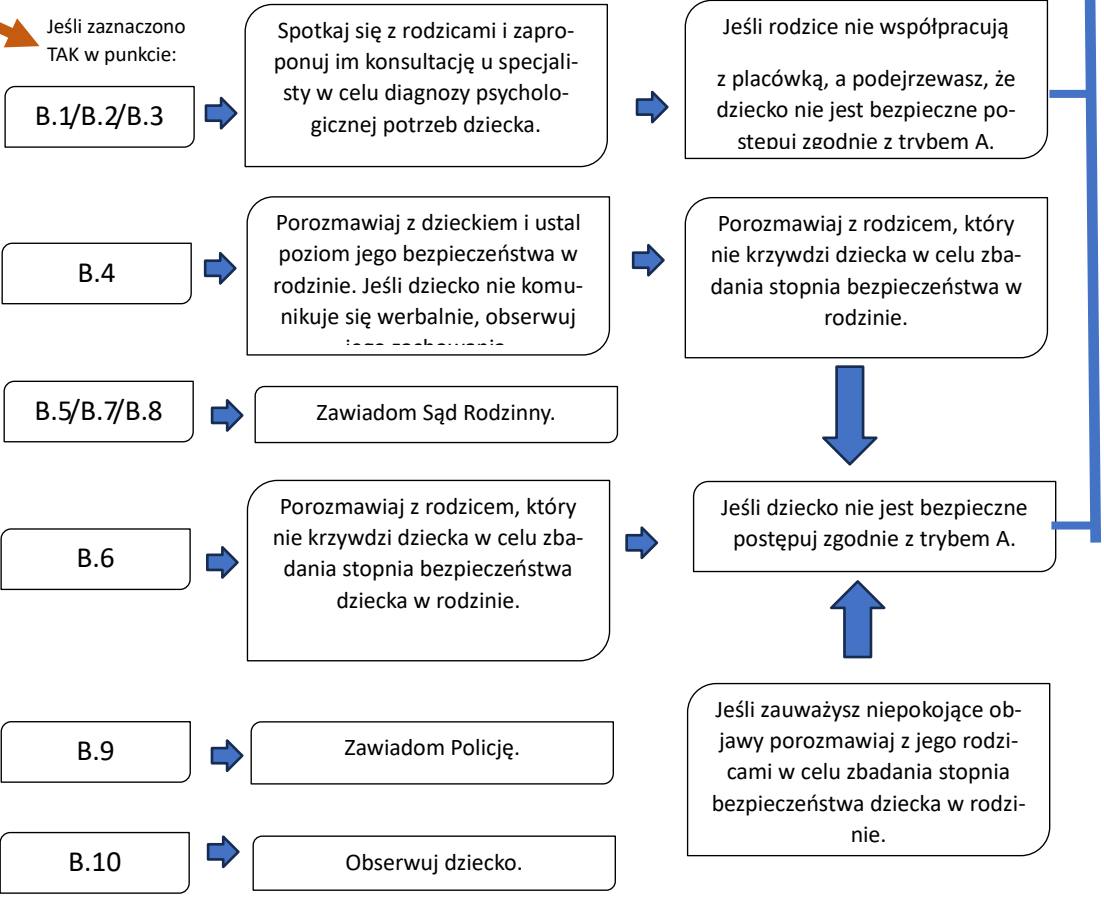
Jeśli zaznaczono TAK w punkcie:

B.1/B.2/B.3

Spotkaj się z rodzicami i zaproponuj im konsultację u specjalisty w celu diagnozy psychologicznej potrzeb dziecka.

Jeśli rodzice nie współpracują

z placówką, a podejrzewasz, że dziecko nie jest bezpieczne postępuj zgodnie z trybem A.

B.4

Porozmawiaj z dzieckiem i ustal poziom jego bezpieczeństwa w rodzinie. Jeśli dziecko nie komunikuje się werbalnie, obserwuj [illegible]

Porozmawiaj z rodzicem, który nie krzywdzi dziecka w celu zbadania stopnia bezpieczeństwa w rodzinie.

B.5/B.7/B.8

Zawiadom Sąd Rodzinny.

B.6

Porozmawiaj z rodzicem, który nie krzywdzi dziecka w celu zbadania stopnia bezpieczeństwa dziecka w rodzinie.

Jeśli dziecko nie jest bezpieczne postępuj zgodnie z trybem A.

B.9

Zawiadom Policję.

Jeśli zauważysz niepokojące objawy porozmawiaj z jego rodzicami w celu zbadania stopnia bezpieczeństwa dziecka w rodzinie.

B.10

Obserwuj dziecko.